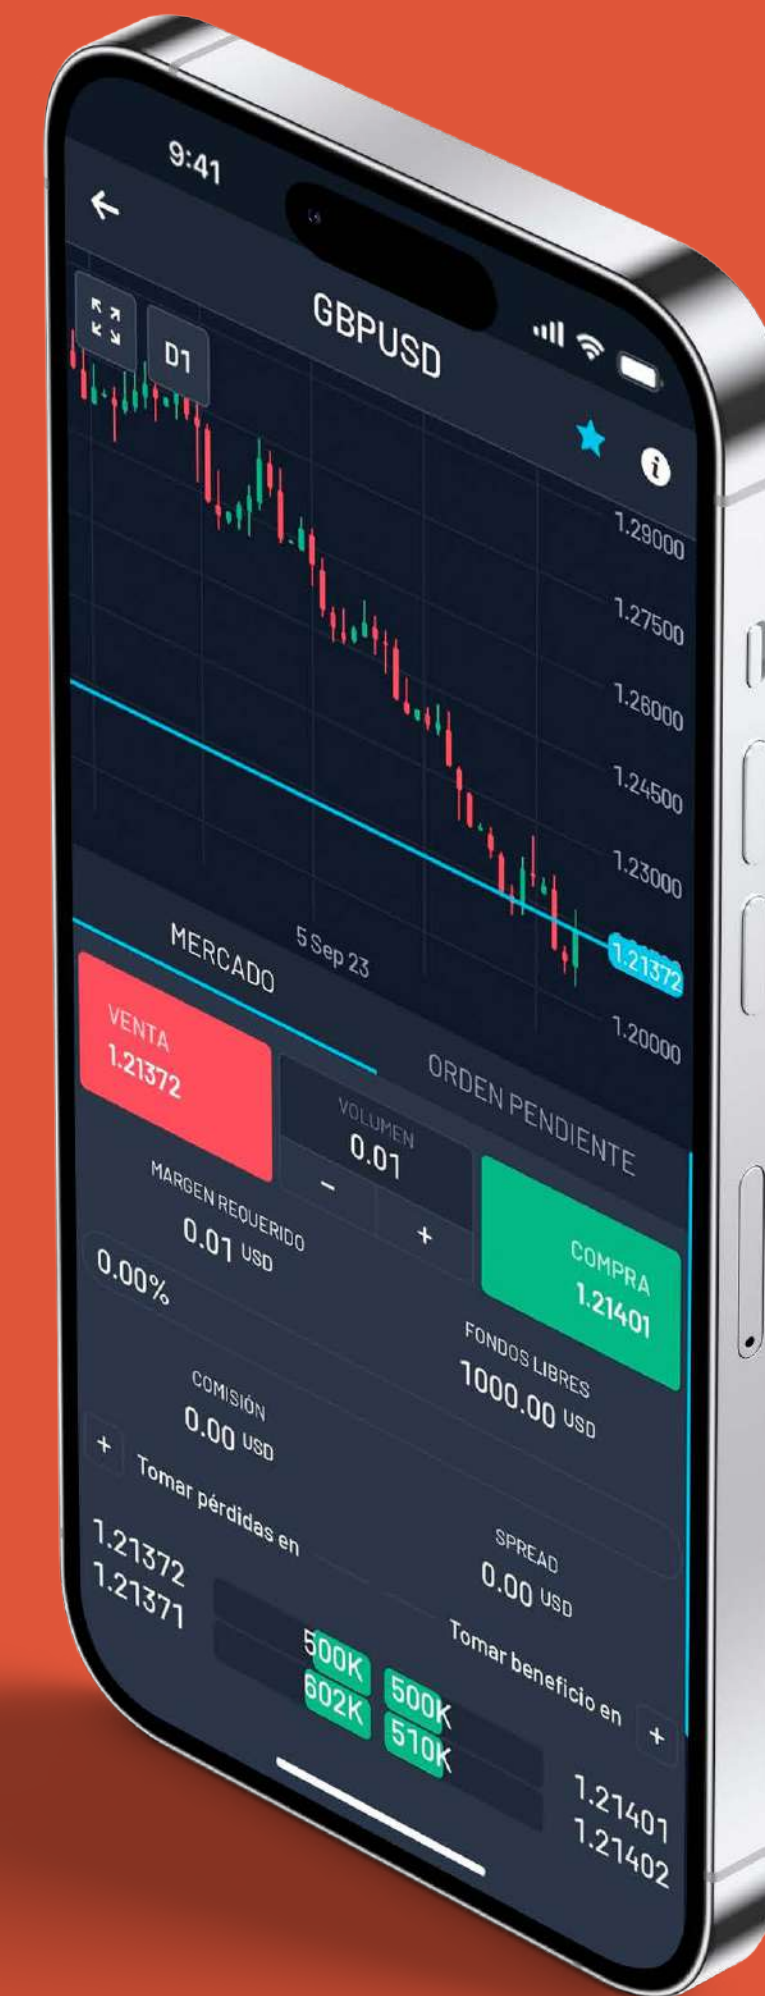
9:41

GBPUSD

D1

1.29000
1.27500
1.26000
1.24500
1.23000
1.21372
1.20000

5 Sep 23

MERCADO

ORDEN PENDIENTE

VENTA
1.21372

VOLUMEN
0.01
–
+

COMPRA
1.21401

MARGEN REQUERIDO
0.01 USD

0.00%

FONDOS LIBRES
1000.00 USD

COMISIÓN
0.00 USD

+
Tomar pérdidas en

SPREAD
0.00 USD

1.21372
1.21371

500K
602K
500K
510K

Tomar beneficio en
+

1.21401
1.21402